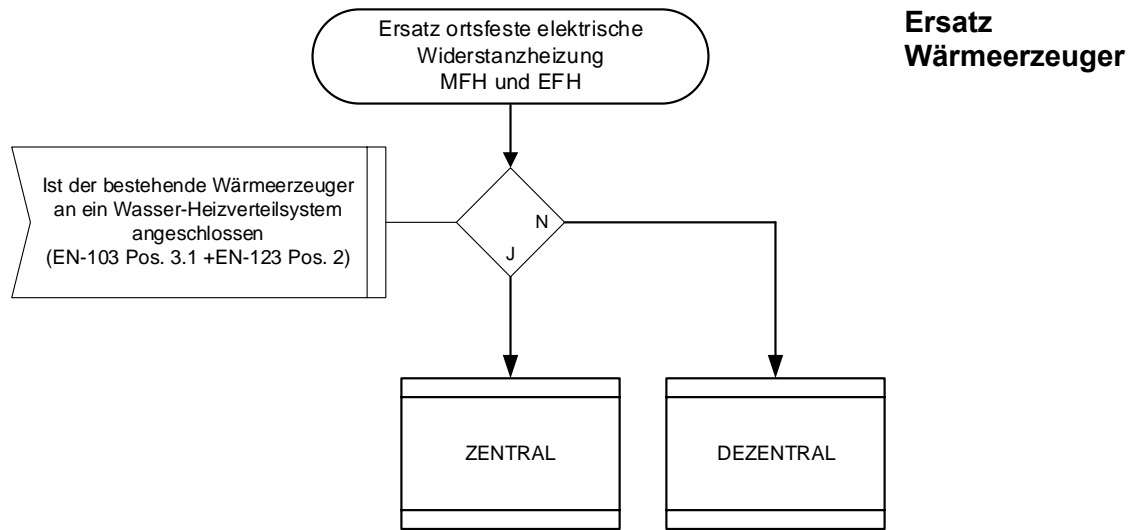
Ersatz Wärmeerzeuger

Ersatz ortsfeste elektrische Widerstanzheizung MFH und EFH

Ist der bestehende Wärmeerzeuger an ein Wasser-Heizverteilsystem angeschlossen (EN-103 Pos. 3.1 +EN-123 Pos. 2)

N

J

ZENTRAL

DEZENTRAL